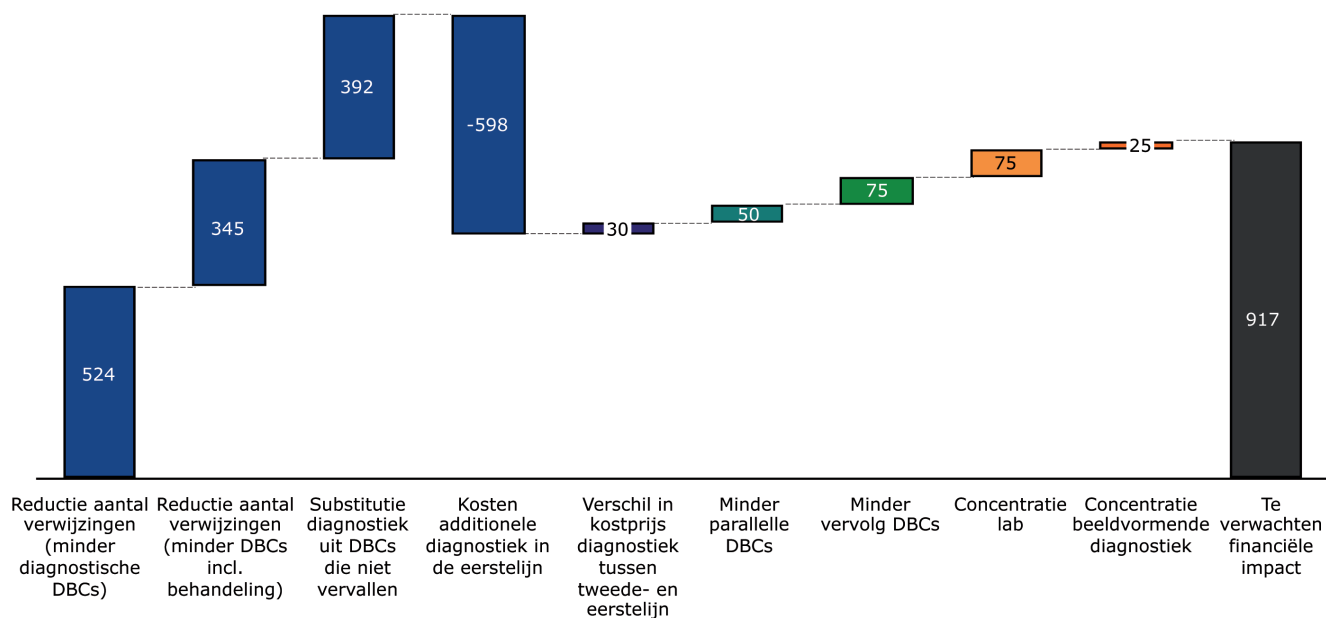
392
-598
345
524
30
50
75
75
25
917

Reductie aantal verwijzingen (minder diagnostische DBCs)

Reductie aantal verwijzingen (minder DBCs incl. behandeling)

Substitutie diagnostiek uit DBCs die niet vervallen

Kosten additionele diagnostiek in de eerstelijn

Verschil in kostprijs diagnostiek tussen tweede- en eerstelijn

Minder parallelle DBCs

Minder vervolg DBCs

Concentratie lab

Concentratie beeldvormende diagnostiek

Te verwachten financiële impact